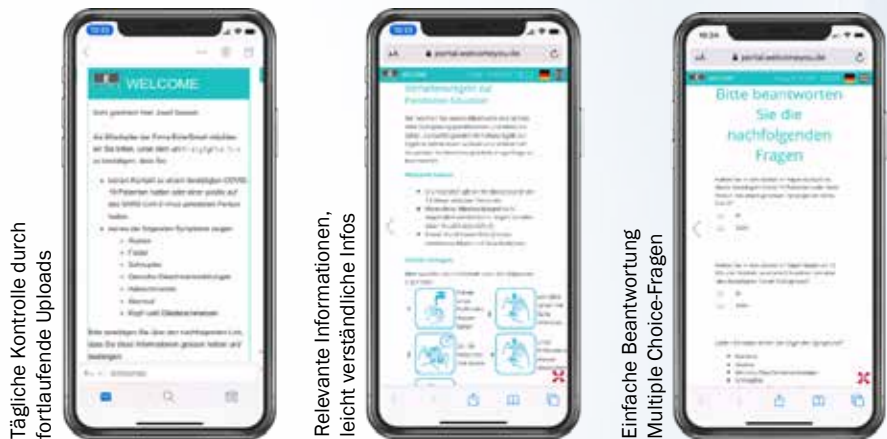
Tägliche Kontrolle durch fortlaufende Uploads

WELCOME

Relevante Informationen, leicht verständliche Infos

portal.welcomeyou.de

Einfache Beantwortung Multiple Choice-Fragen

portal.welcomeyou.de

Bitte beantworten Sie die nachfolgenden Fragen